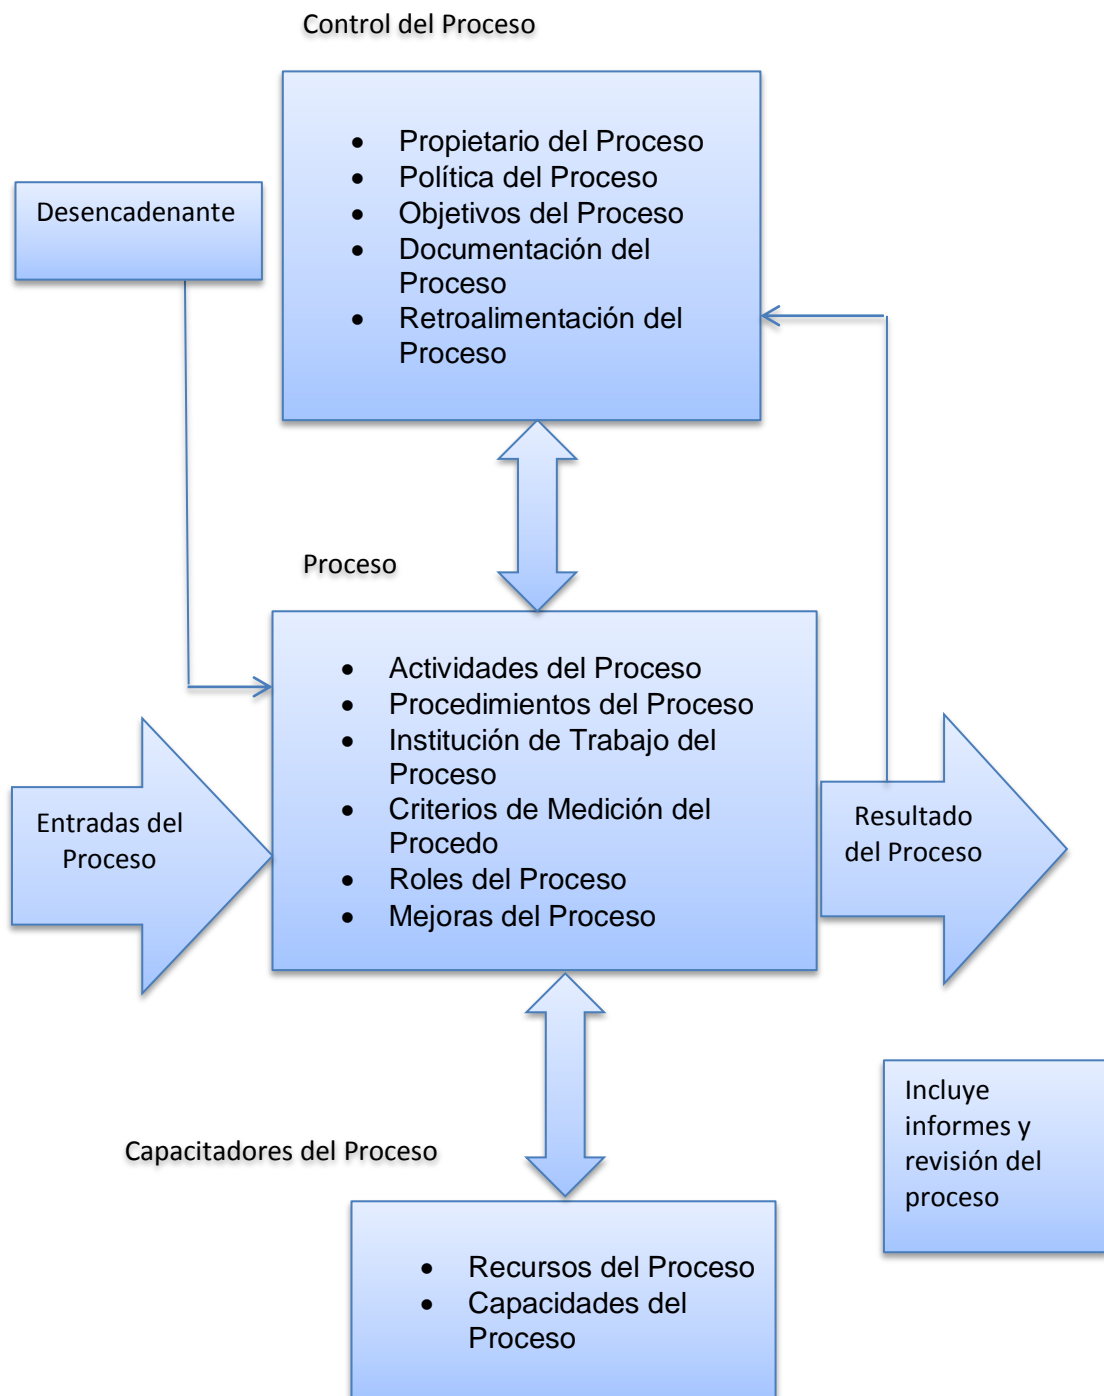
Control del Proceso

- Propietario del Proceso
- Política del Proceso
- Objetivos del Proceso
- Documentación del Proceso
- Retroalimentación del Proceso

Desencadenante

Proceso

- Actividades del Proceso
- Procedimientos del Proceso
- Institución de Trabajo del Proceso
- Criterios de Medición del Procedo
- Roles del Proceso
- Mejoras del Proceso

Entradas del Proceso

Resultado del Proceso

Incluye informes y revisión del proceso

Capacitadores del Proceso

- Recursos del Proceso
- Capacidades del Proceso